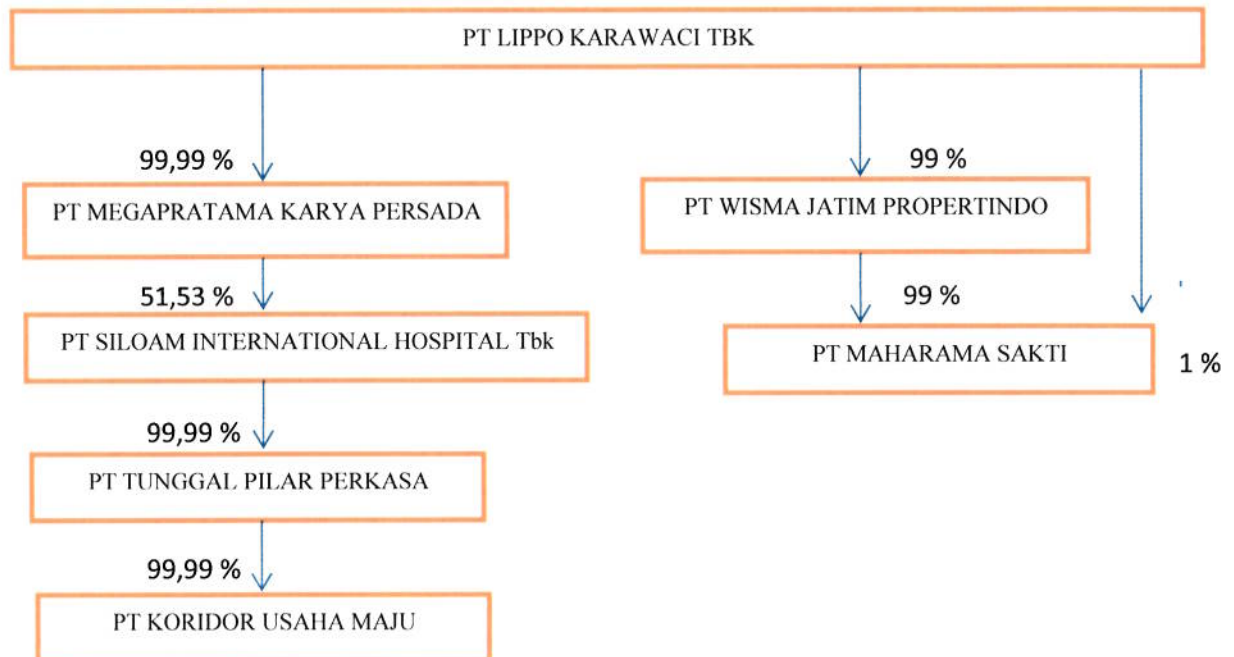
PT LIPPO KARAWACI TBK

99,99 %

PT MEGAPRATAMA KARYA PERSADA

51,53 %

PT SILOAM INTERNATIONAL HOSPITAL Tbk

99,99 %

PT TUNGGAL PILAR PERKASA

99,99 %

PT KORIDOR USAHA MAJU

99 %

PT WISMA JATIM PROPERTINDO

99 %

PT MAHARAMA SAKTI

1 %